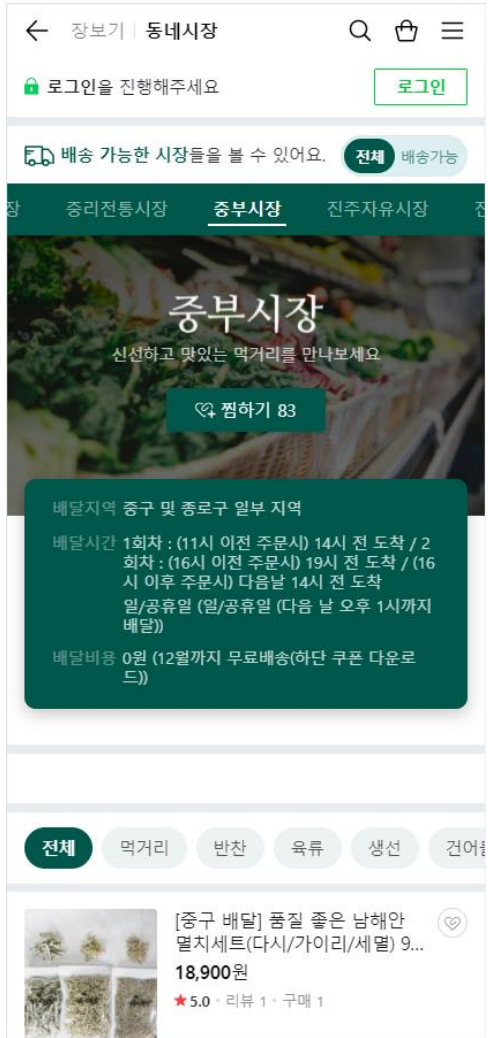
← 장보기 | 동네시장

로그인을 진행해주세요
로그인

배송 가능한 시장들을 볼 수 있어요. 전체 배송가능

장 중리전통시장 중부시장 진주자유시장 진

중부시장
신선하고 맛있는 먹거리를 만나보세요

찜하기 83

배달지역 중구 및 종로구 일부 지역
배달시간 1회차 : (11시 이전 주문시) 14시 전 도착 / 2회차 : (16시 이전 주문시) 19시 전 도착 / (16시 이후 주문시) 다음날 14시 전 도착
일/공휴일 (일/공휴일 (다음 날 오후 1시까지 배달))
배달비용 0원 (12월까지 무료배송(하단 쿠폰 다운로드))

전체 먹거리 반찬 육류 생선 건어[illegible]

[중구 배달] 품질 좋은 남해안 멸치세트(다시/가이리/세멸) 9...
18,900원
★5.0 · 리뷰 1 · 구매 1